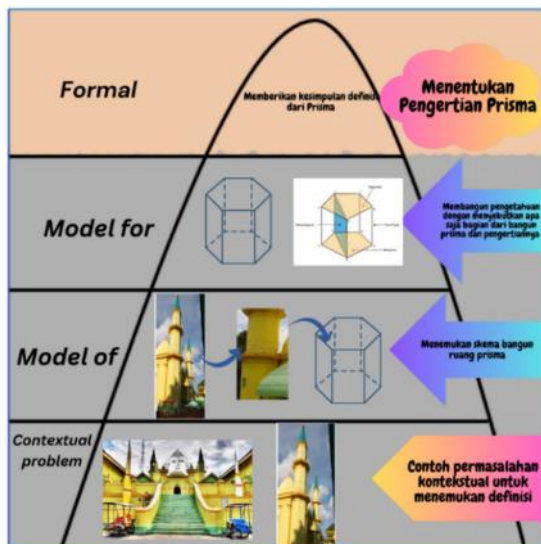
Formal

Memberikan kesimpulan definisi dari Prisma

Menentukan Pengertian Prisma

Model for

Membangun pengetahuan dengan menyebutkan apa saja bagian dari bangun prisma dan pengertiannya

Model of

Menemukan skema bangun ruang prisma

Contextual problem

Contoh permasalahan kontekstual untuk menemukan definisi